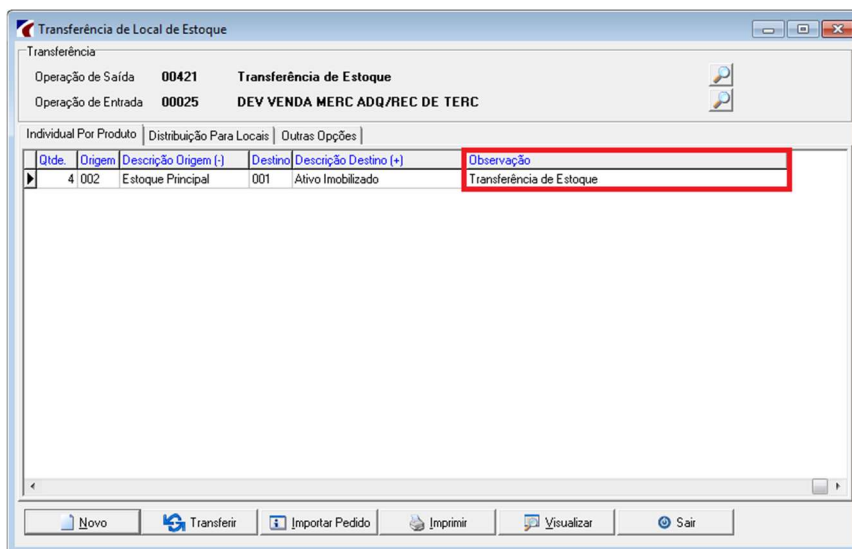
Transferência de Local de Estoque

Transferência

Operação de Saída 00421 Transferência de Estoque

Operação de Entrada 00025 DEV VENDA MERC ADQ/REC DE TERC

Individual Por Produto | Distribuição Para Locais | Outras Opções

| Qtde. | Origem | Descrição Origem (-) | Destino | Descrição Destino (+) | Observação |
|---|---|---|---|---|---|
| 4 | 002 | Estoque Principal | 001 | Ativo Imobilizado | Transferência de Estoque |

Novo | Transferir | Importar Pedido | Imprimir | Visualizar | Sair